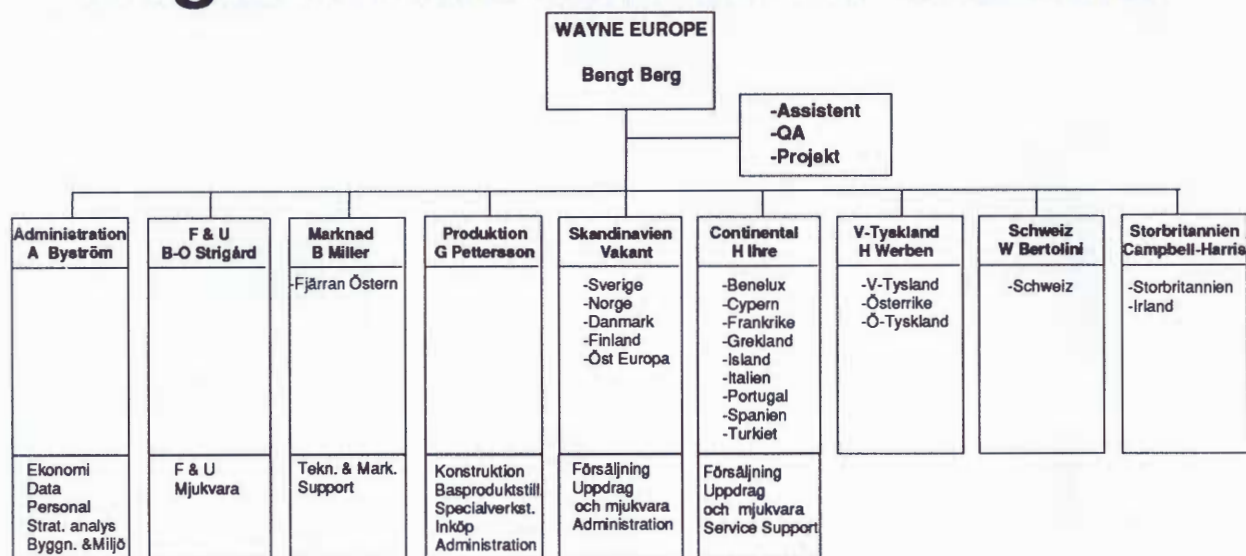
g

WAYNE EUROPE

Bengt Berg

-Assistent
-QA
-Projekt

Administration
A Byström

Ekonomi
Data
Personal
Strat. analys
Byggn. &Miljö

F & U
B-O Strigård

F & U
Mjukvara

Marknad
B Miller

-Fjärran Östern

Tekn. & Mark.
Support

Produktion
G Pettersson

Konstruktion
Basproduktstill.
Specialverkst.
Inköp
Administration

Skandinavien
Vakant

-Sverige
-Norge
-Danmark
-Finland
-Öst Europa

Försäljning
Uppdrag
och mjukvara
Administration

Continental
H Ihre

-Benelux
-Cypern
-Frankrike
-Grekland
-Island
-Italien
-Portugal
-Spanien
-Turkiet

Försäljning
Uppdrag
och mjukvara
Service Support

V-Tyskland
H Werben

-V-Tysland
-Österrike
-Ö-Tyskland

Schweiz
W Bertolini

-Schweiz

Storbritannien
Campbell-Harris

-Storbritannien
-Irland